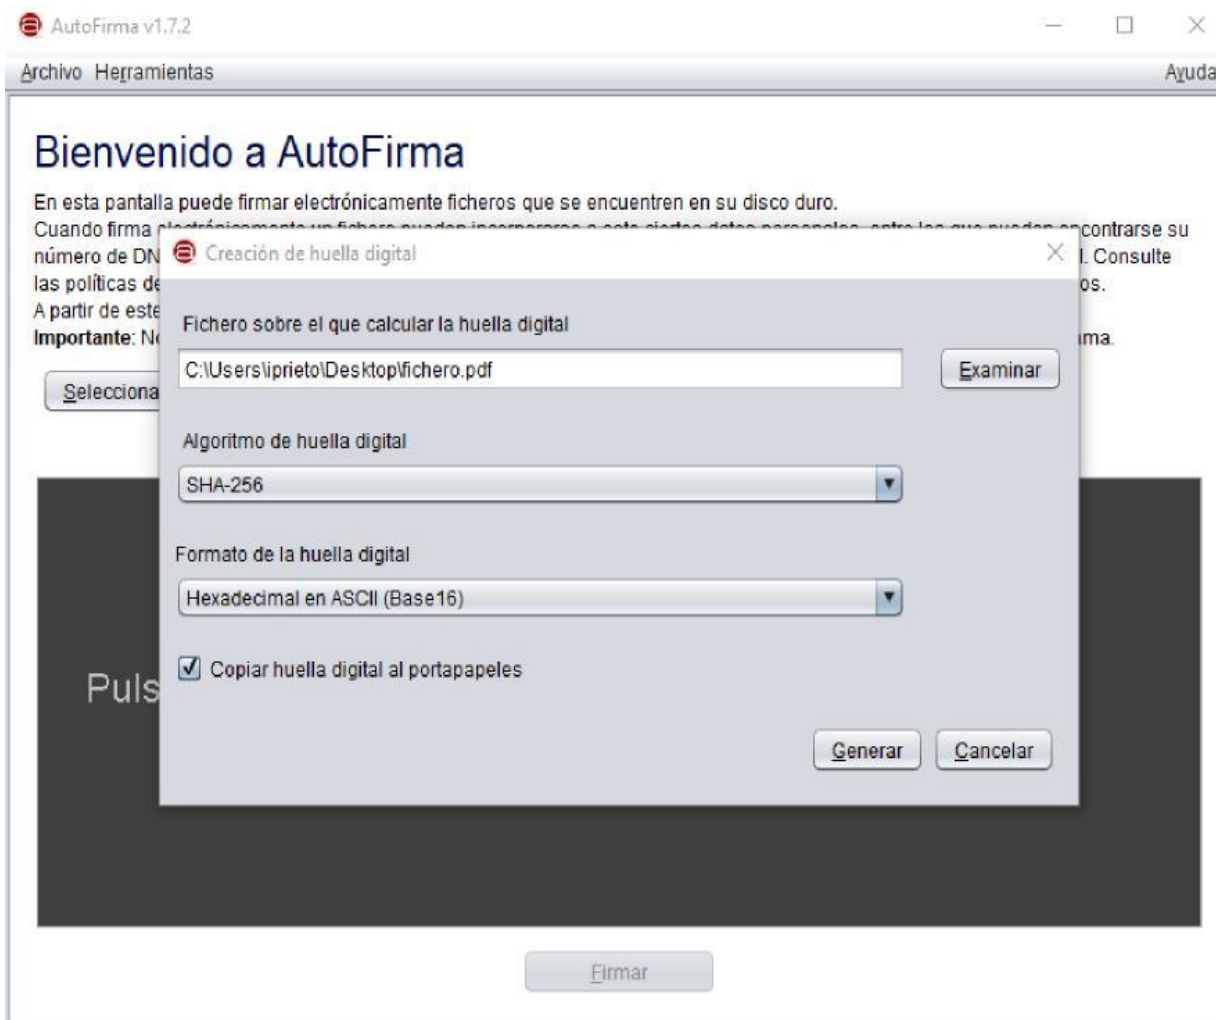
AutoFirma v1.7.2

Archivo Herramientas Ayuda

Bienvenido a AutoFirma

En esta pantalla puede firmar electrónicamente ficheros que se encuentren en su disco duro.
Cuando firma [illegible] contrarse su número de DN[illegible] I. Consulte las políticas de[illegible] os.
A partir de este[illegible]
Importante: N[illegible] ma.

Selecciona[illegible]

Puls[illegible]

Firmar

Creación de huella digital

Fichero sobre el que calcular la huella digital

C:\Users\iprieto\Desktop\fichero.pdf

Examinar

Algoritmo de huella digital

SHA-256

Formato de la huella digital

Hexadecimal en ASCII (Base16)

Copiar huella digital al portapapeles

Generar Cancelar